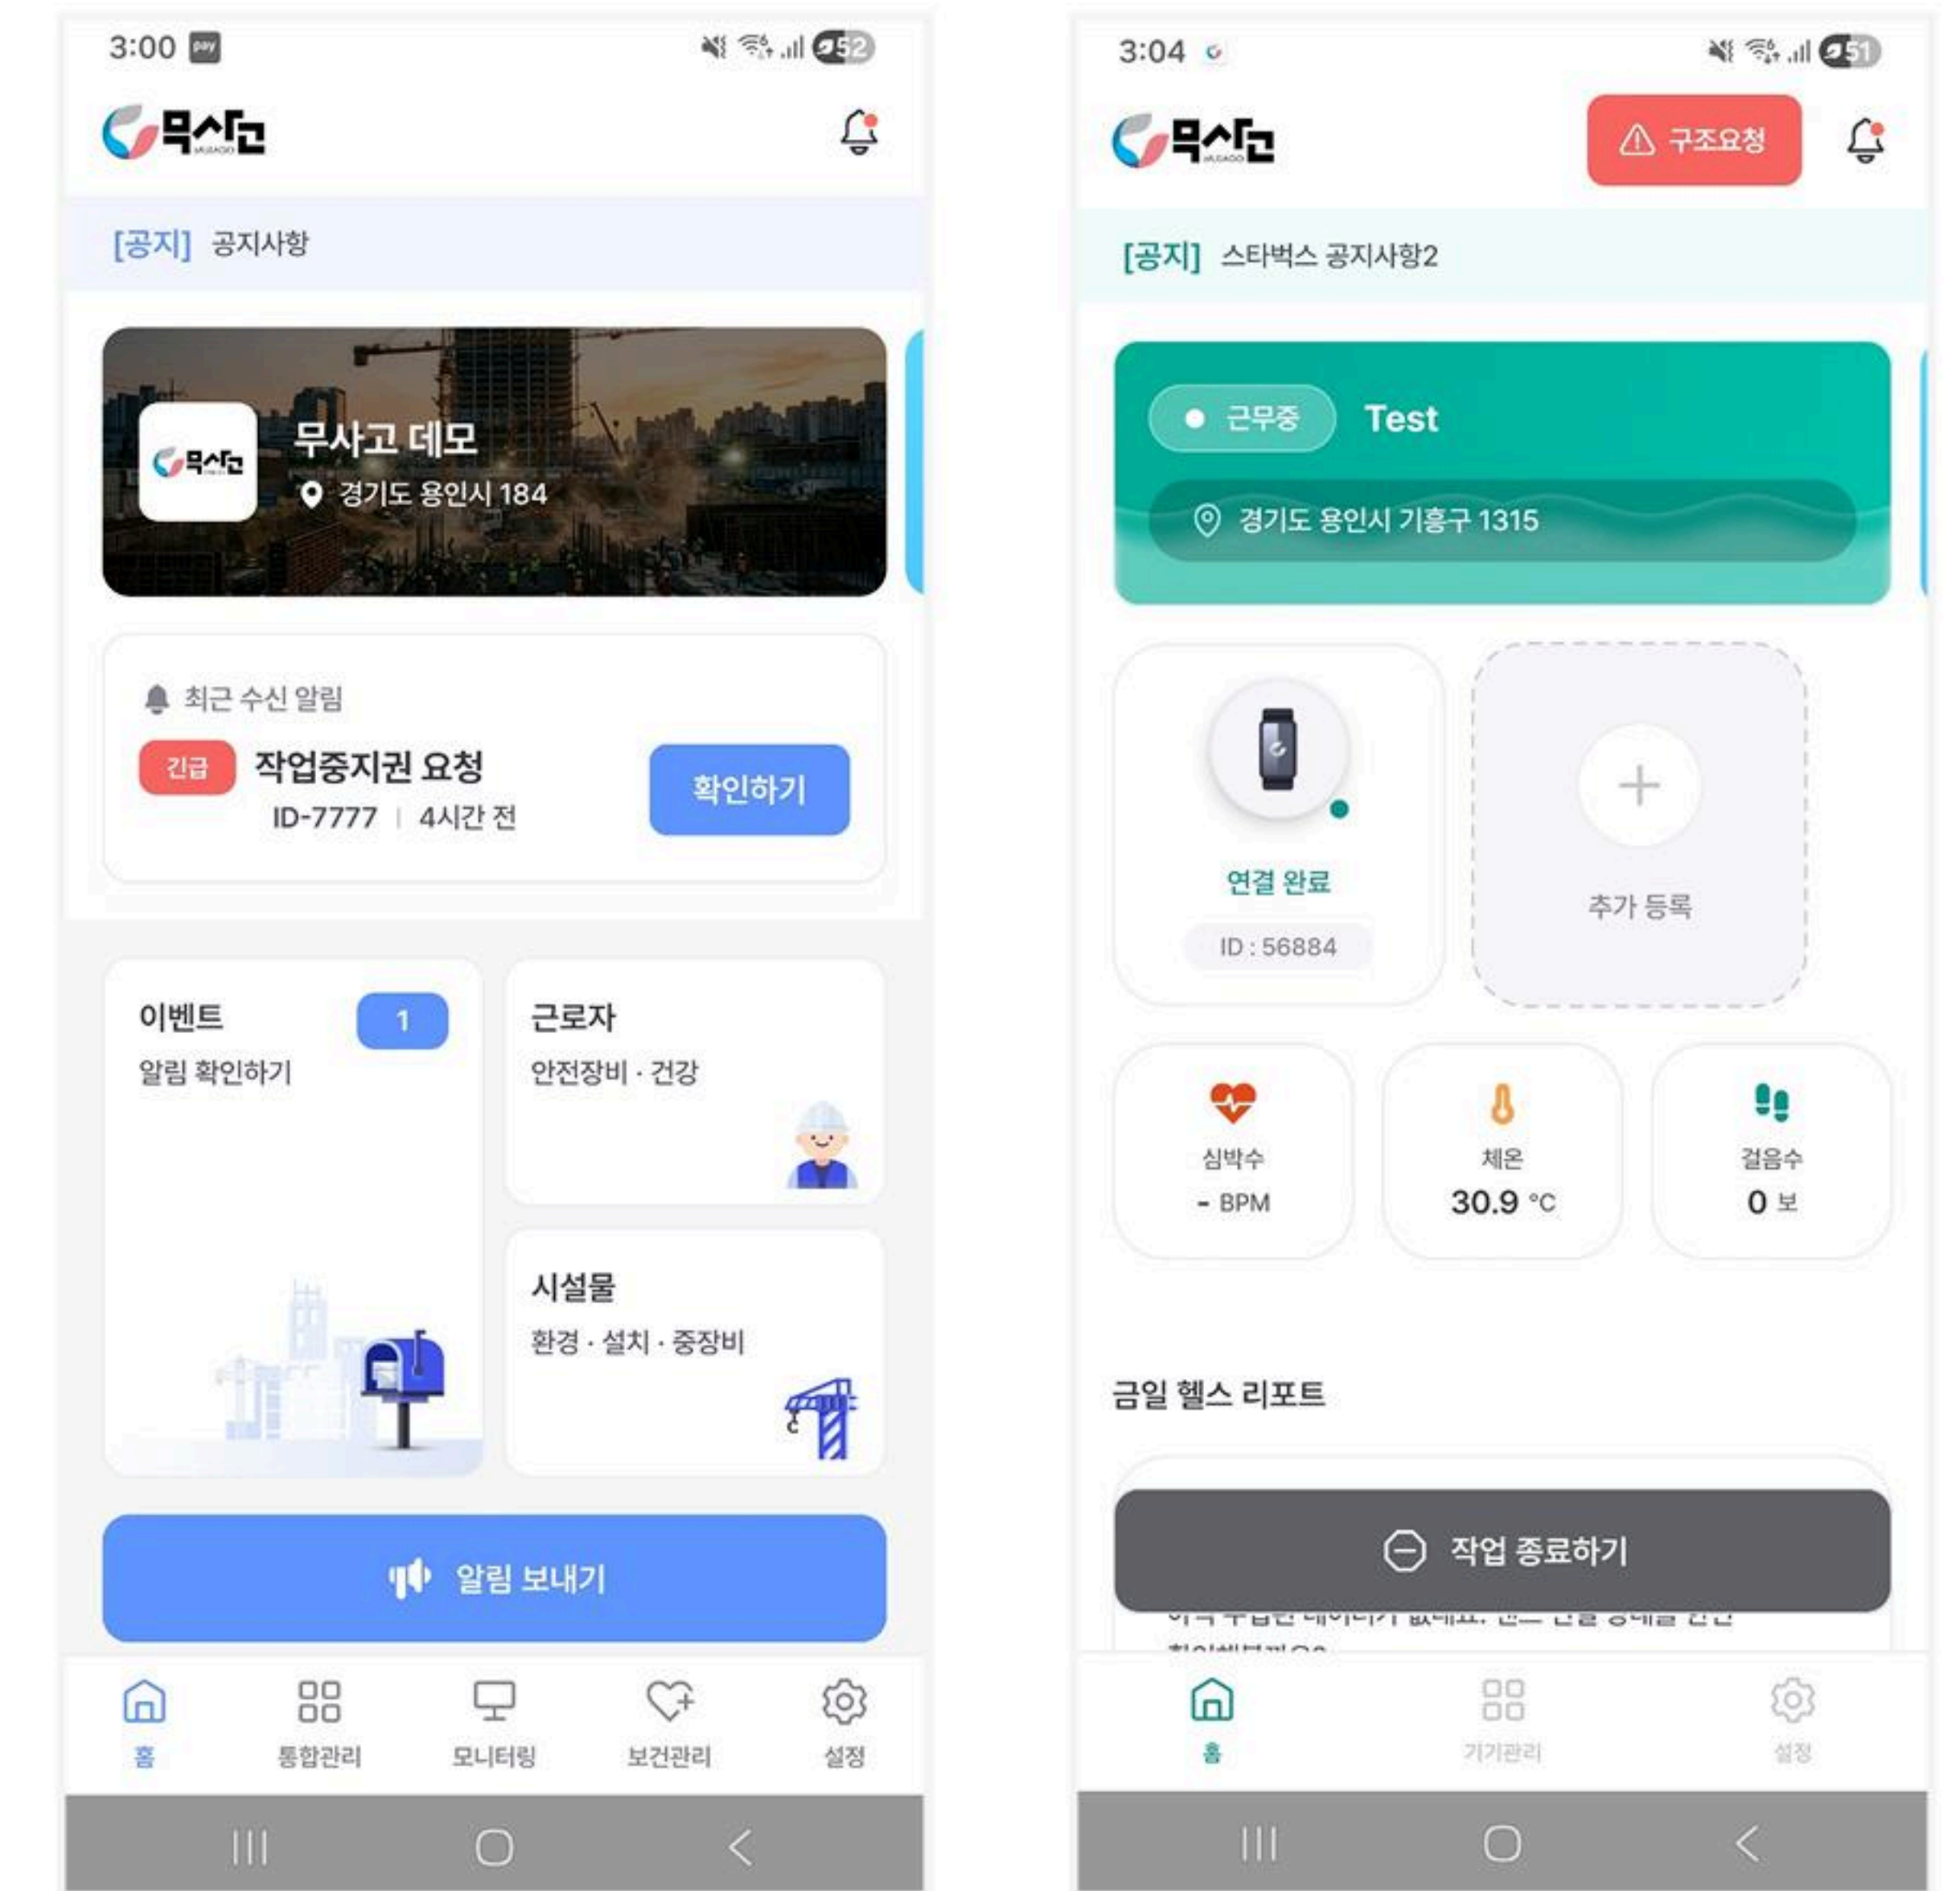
3:00 pay 52

무사고

[공지] 공지사항

무사고 데모
경기도 용인시 184

최근 수신 알림
긴급 작업중지권 요청
ID-7777 | 4시간 전
확인하기

이벤트 1
알림 확인하기

근로자
안전장비 · 건강

시설물
환경 · 설치 · 중장비

알림 보내기

홈
통합관리
모니터링
보건관리
설정

3:04 51

무사고
구조요청

[공지] 스타벅스 공지사항2

근무중 Test
경기도 용인시 기흥구 1315

연결 완료
ID : 56884

추가 등록

심박수
- BPM

체온
30.9 °C

걸음수
0 보

금일 헬스 리포트

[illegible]

작업 종료하기

홈
기기관리
설정